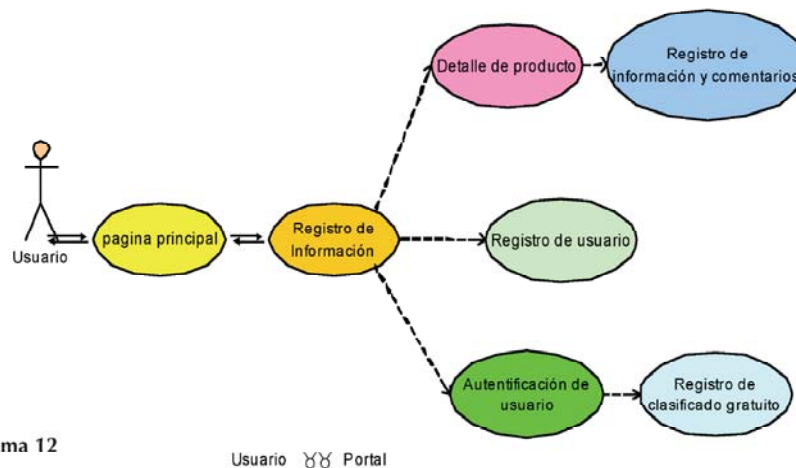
Usuario

pagina principal

Registro de Información

Detalle de producto

Registro de información y comentarios

Registro de usuario

Autentificación de usuario

Registro de clasificado gratuito

ma 12

Usuario ꙳ Portal